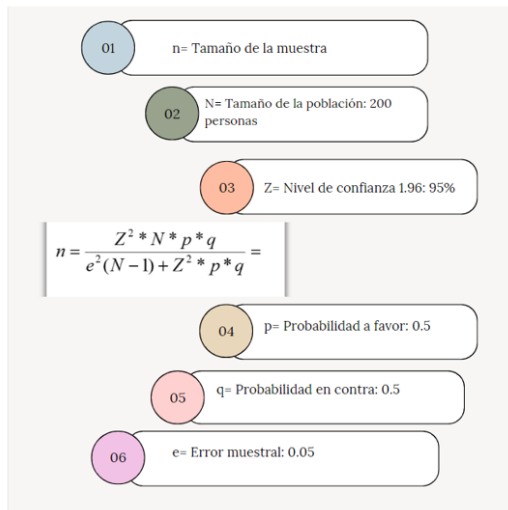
01
n= Tamaño de la muestra

02
N= Tamaño de la población: 200 personas

03
Z= Nivel de confianza 1.96: 95%

$n = \frac{Z^2 * N * p * q}{e^2(N-1) + Z^2 * p * q} =$

04
p= Probabilidad a favor: 0.5

05
q= Probabilidad en contra: 0.5

06
e= Error muestral: 0.05